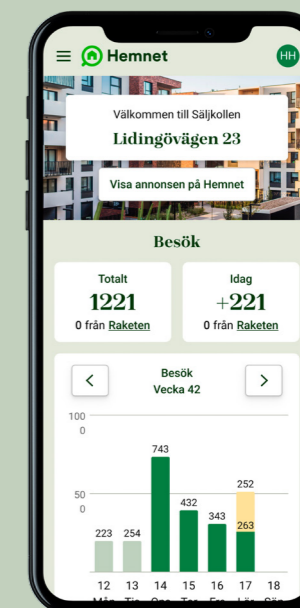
Hemnet
HH

Välkommen till Säljkollen
Lidingövägen 23

Visa annonsen på Hemnet

Besök

Totalt
1221
0 från Raketen

Idag
+221
0 från Raketen

<
Besök
Vecka 42
>

100
0

50
0

743
432
343
252
263
223
254

12 Mån
13 Tis
14 Ons
15 Tor
16 Fre
17 Lör
18 Sön